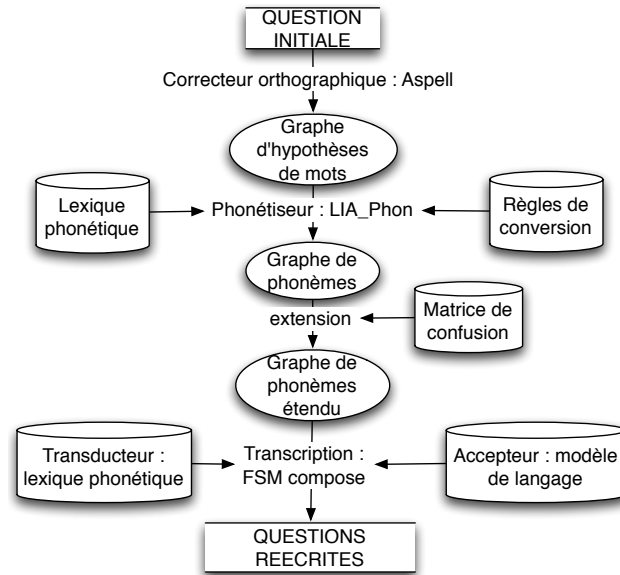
QUESTION INITIALE

Correcteur orthographique : Aspell

Graphe d'hypothèses de mots

Lexique phonétique

Phonétiseur : LIA_Phon

Règles de conversion

Graphe de phonèmes

Matrice de confusion

extension

Graphe de phonèmes étendu

Transducteur : lexique phonétique

Transcription : FSM compose

Accepteur : modèle de langage

QUESTIONS REECRITES